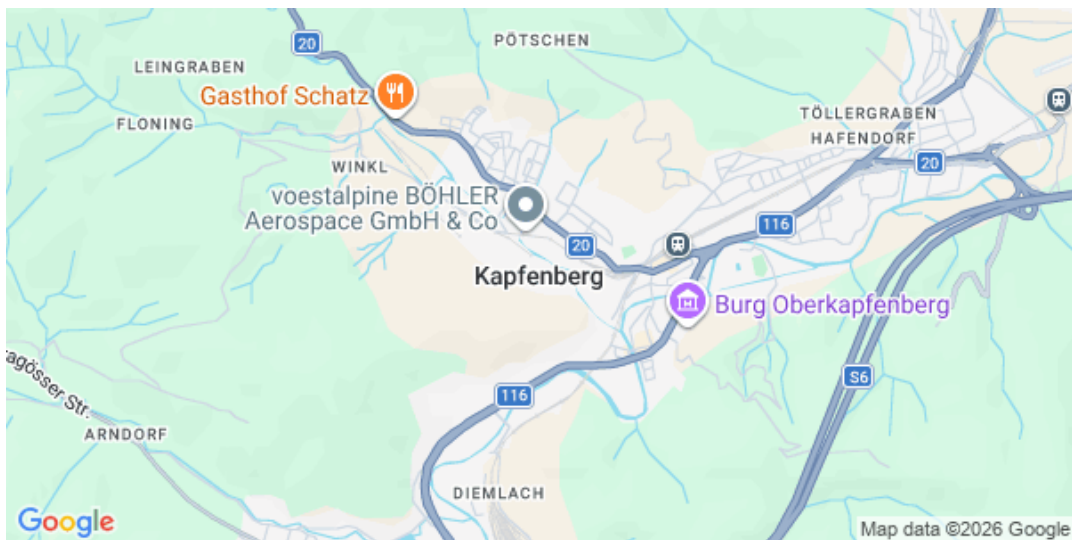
20
PÖTSCHEN
LEINGRABEN
Gasthof Schatz
FLONING
TÖLLERGRABEN
HAFENDORF
20
WINKL
voestalpine BÖHLER Aerospace GmbH & Co
116
20
Kapfenberg
Burg Oberkapfenberg
ragösser Str.
S6
116
ARNDORF
DIEMLACH
Google
Map data ©2026 Google